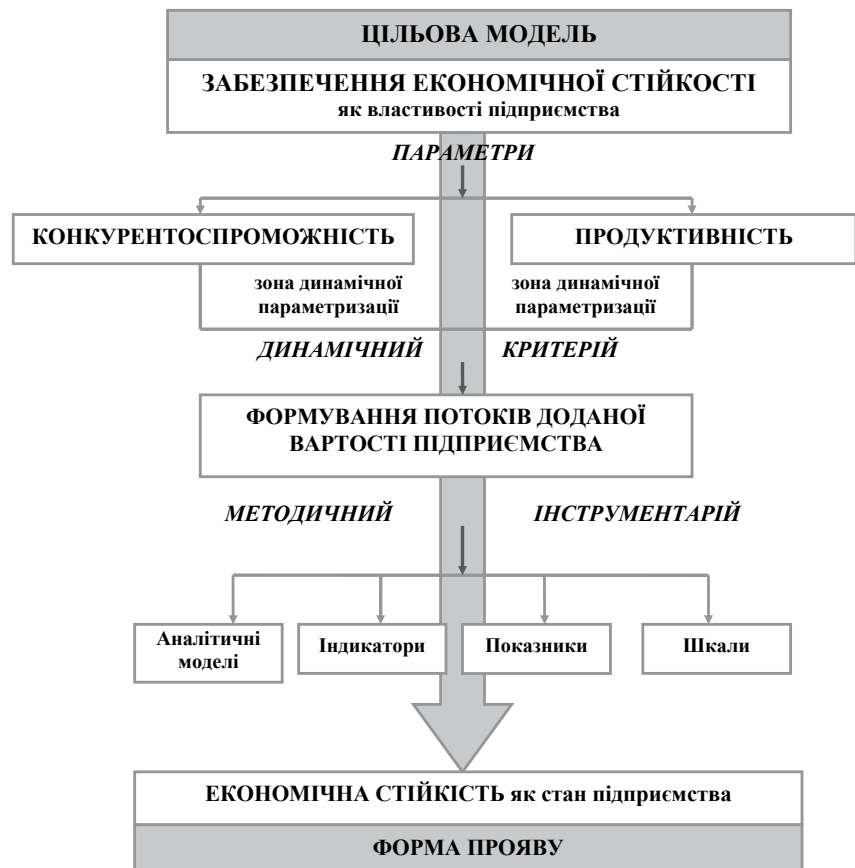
ЦІЛЬОВА МОДЕЛЬ

ЗАБЕЗПЕЧЕННЯ ЕКОНОМІЧНОЇ СТІЙКОСТІ
як властивості підприємства

ПАРАМЕТРИ

КОНКУРЕНТОСПРОМОЖНІСТЬ

ПРОДУКТИВНІСТЬ

зона динамічної параметризації

зона динамічної параметризації

ДИНАМІЧНИЙ КРИТЕРІЙ

ФОРМУВАННЯ ПОТОКІВ ДОДАНОЇ ВАРТОСТІ ПІДПРИЄМСТВА

МЕТОДИЧНИЙ ІНСТРУМЕНТАРІЙ

Аналітичні моделі

Індикатори

Показники

Шкали

ЕКОНОМІЧНА СТІЙКІСТЬ як стан підприємства

ФОРМА ПРОЯВУ